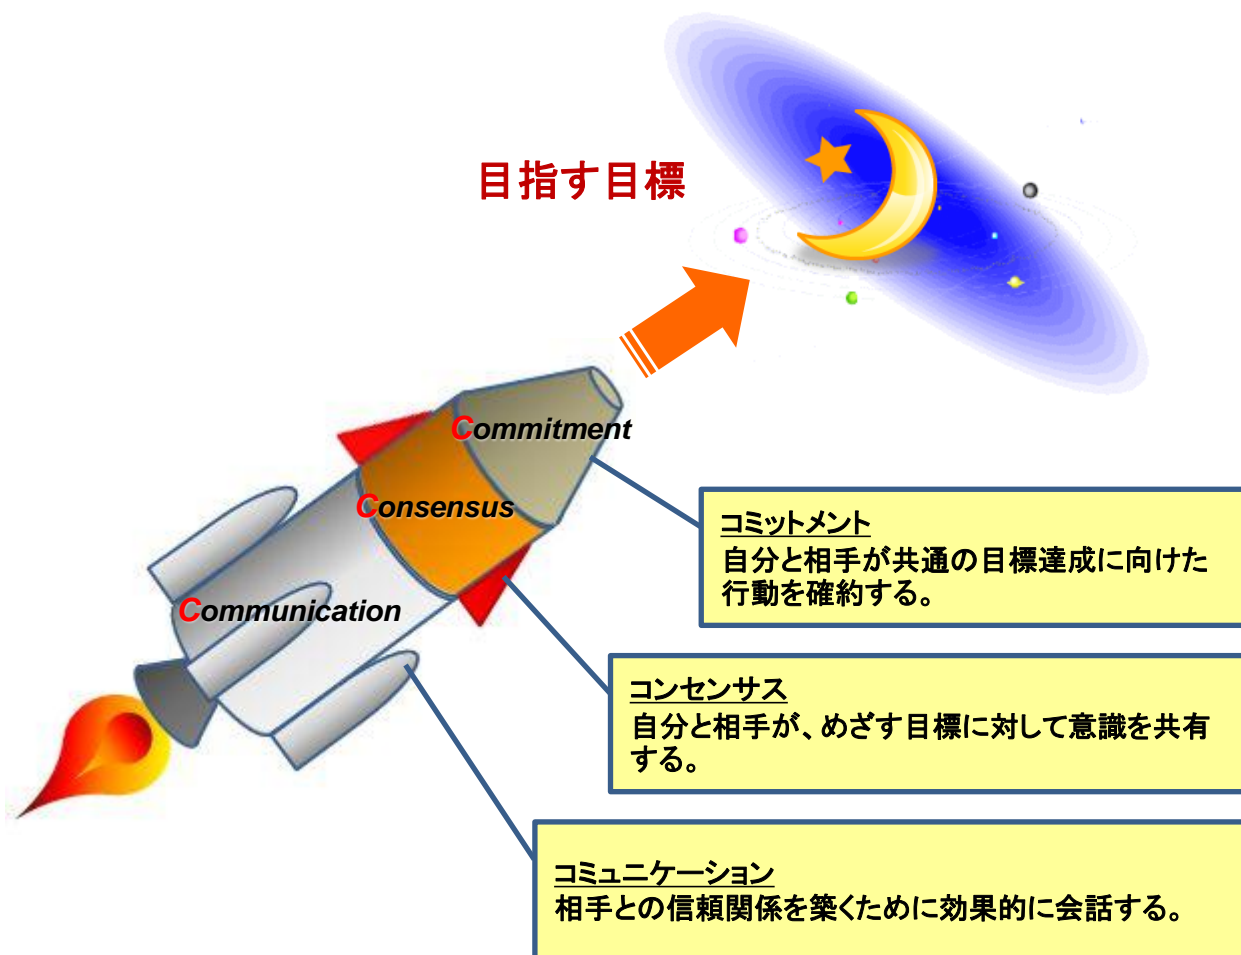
目指す目標

Commitment

Consensus

Communication

コミットメント
自分と相手が共通の目標達成に向けた行動を確約する。

コンセンサス
自分と相手が、めざす目標に対して意識を共有する。

コミュニケーション
相手との信頼関係を築くために効果的に会話する。